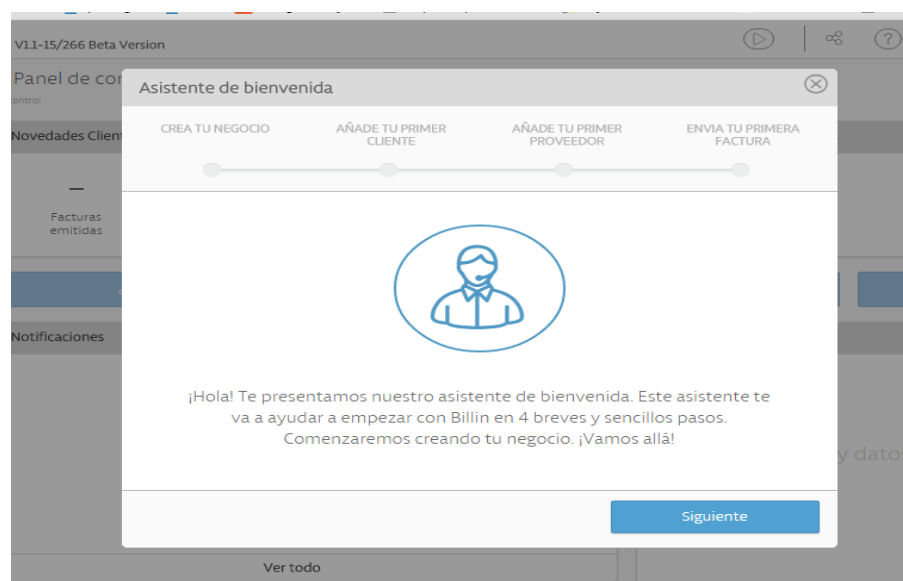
V1.1-15/266 Beta Version

Panel de con

control

Novedades Client

—

Facturas emitidas

Notificaciones

Asistente de bienvenida

CREA TU NEGOCIO

AÑADE TU PRIMER CLIENTE

AÑADE TU PRIMER PROVEEDOR

ENVIA TU PRIMERA FACTURA

¡Hola! Te presentamos nuestro asistente de bienvenida. Este asistente te va a ayudar a empezar con Billin en 4 breves y sencillos pasos. Comenzaremos creando tu negocio. ¡Vamos allá!

Siguiente

y datos

Ver todo